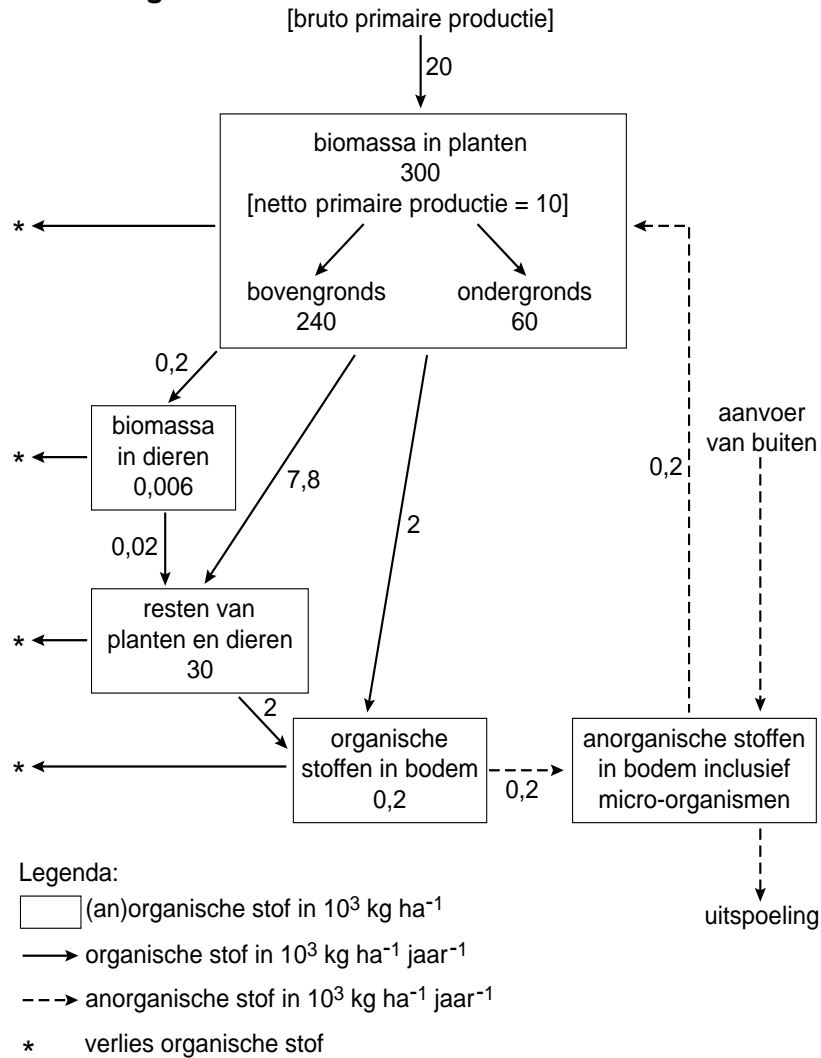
[bruto primaire productie]

20

biomassa in planten
300
[netto primaire productie = 10]

bovengronds
240

ondergronds
60

*

0,2

biomassa in dieren 0,006

*

7,8

2

0,2

aanvoer van buiten

0,02

resten van planten en dieren
30

*

2

organische stoffen in bodem
0,2

*

0,2

anorganische stoffen in bodem inclusief micro-organismen

Legenda:

(an)organische stof in $10^3$ kg ha$^{-1}$

organische stof in $10^3$ kg ha$^{-1}$ jaar$^{-1}$

anorganische stof in $10^3$ kg ha$^{-1}$ jaar$^{-1}$

* verlies organische stof

uitspoeling